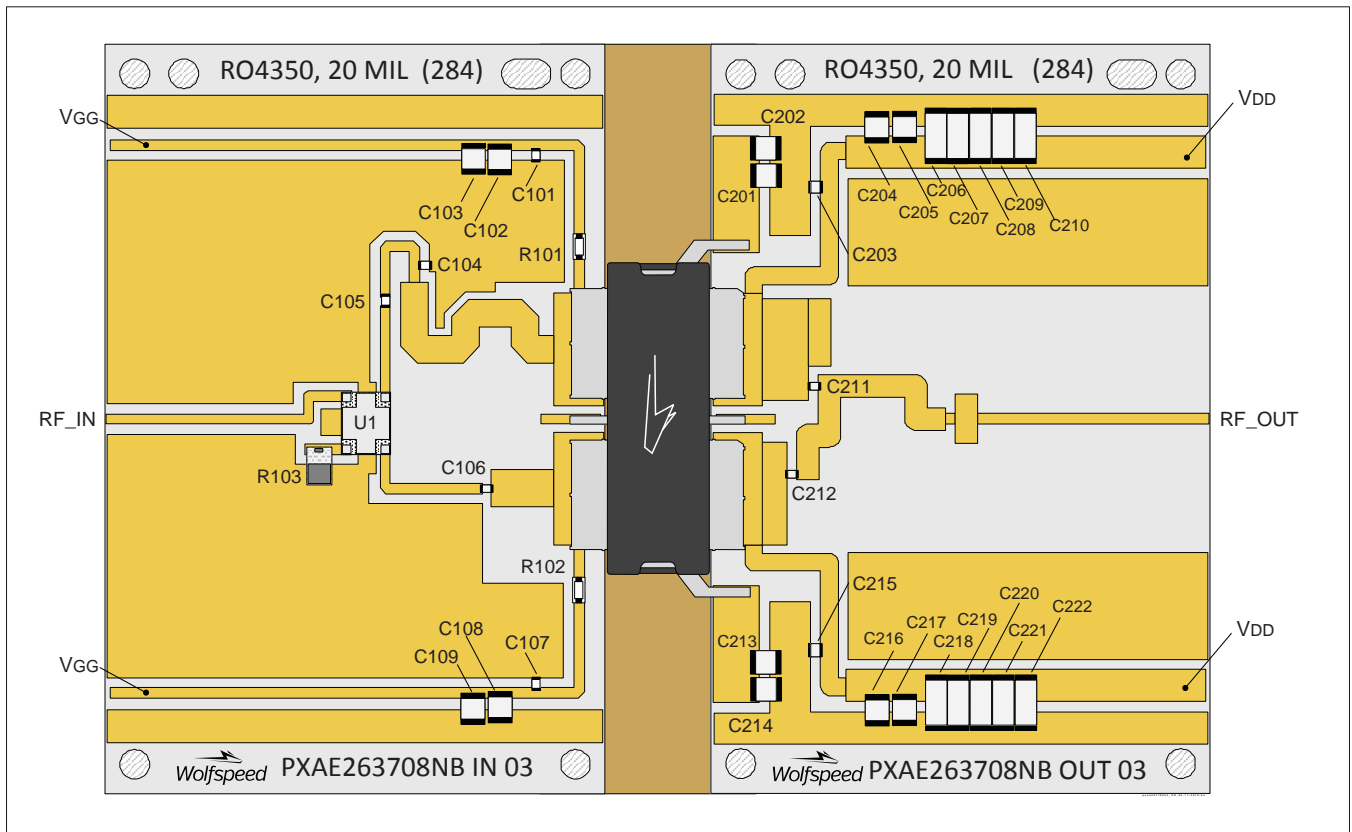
RO4350, 20 MIL (284)

RO4350, 20 MIL (284)

VGG

VDD

C202

C201

C204 C205 C206 C207 C208 C209 C210

C103 C102 C101

R101

C104

C105

C203

C211

RF_IN

U1

RF_OUT

R103

C106

C212

R102

C215

C213

C216 C217 C218 C219 C220 C221 C222

C108

C109

C107

VGG

VDD

C214

Wolfspeed PXAE263708NB IN 03

Wolfspeed PXAE263708NB OUT 03

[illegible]